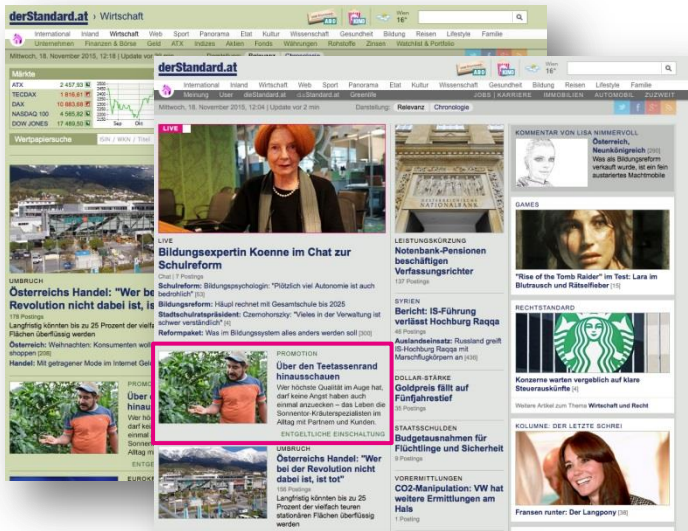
derStandard.at › Wirtschaft

Wien 16°

International Inland Wirtschaft Web Sport Panorama Etat Kultur Wissenschaft Gesundheit Bildung Reisen Lifestyle Familie

Unternehmen Finanzen & Börse Geld ATX Indizes Aktien Fonds Währungen Rohstoffe Zinsen Watchlist & Portfolio

Mittwoch, 18. November 2015, 12:18 | Update vor

Märkte

| | | |
|---|---|---|
| ATX | 2 437,93 | |
| TECDAX | 1 818,61 | |
| DAX | 10 883,68 | |
| NASDAQ 100 | 4 565,82 | |
| DOW JONES | 17 489,50 | |

Wertpapiersuche ISIN / WKN / Titel

UMBRUCH
Österreichs Handel: "Wer bei der Revolution nicht dabei ist, ist tot"
Langfristig könnten bis zu 25 Prozent der vielfach teuren stationären Flächen überflüssig werden
Österreich: Weihnachten: Konsumenten wollen mehr online shoppen
Handel: Mit getragener Mode im Internet Geld verdienen

178 Postings

PROMOTION
Über den ...

ENTGE...

EUROK...

derStandard.at

Wien 16°

International Inland Wirtschaft Web Sport Panorama Etat Kultur Wissenschaft Gesundheit Bildung Reisen Lifestyle Familie

Meinung User derStandard.at ⌂ daStandard.at Greenlife JOBS | KARRIERE IMMOBILIEN AUTOMOBIL ZUKWEIT

Mittwoch, 18. November 2015, 12:04 | Update vor 2 min Darstellung: Relevanz Chronologie

LIVE

LIVE
Bildungsexpertin Koenne im Chat zur Schulreform
Chat | 7 Postings
Schulreform: Bildungspsychologin: "Plötzlich viel Autonomie ist auch bedrohlich" [63]
Bildungsreform: Häupl rechnet mit Gesamtschule bis 2025
Stadtschulratspräsident: Czernohorszky: "Vieles in der Verwaltung ist schwer verständlich" [4]
Reformpaket: Was im Bildungssystem alles anders werden soll [300]

PROMOTION
Über den Teetassenrand hinausschauen
Wer höchste Qualität im Auge hat, darf keine Angst haben auch einmal anzuecken – das Leben die Sonnentor-Kräuterspezialisten im Alltag mit Partnern und Kunden.
ENTGELTLICHE EINSCHALTUNG

UMBRUCH
Österreichs Handel: "Wer bei der Revolution nicht dabei ist, ist tot"
166 Postings
Langfristig könnten bis zu 25 Prozent der vielfach teuren stationären Flächen überflüssig werden

LEISTUNGSKÜRZUNG
Notenbank-Pensionen beschäftigen Verfassungsrichter
137 Postings

SYRIEN
Bericht: IS-Führung verlässt Hochburg Raqqa
46 Postings
Ausland­seinsatz: Russland greift IS-Hochburg Raqqa mit Marschflugkörpern an [436]

DOLLAR-STÄRKE
Goldpreis fällt auf Fünfjahrestief
35 Postings

STAATSSCHULDEN
Budgetausnahmen für Flüchtlinge und Sicherheit
9 Postings

VORERMITTLUNGEN
CO2-Manipulation: VW hat weitere Ermittlungen am Hals
1 Posting

KOMMENTAR VON LISA NIMMERVOLL
Österreich, Neunkönigreich [295]
Was als Bildungsreform verkauft wurde, ist ein fein austariertes Machtmobile

GAMES
"Rise of the Tomb Raider" im Test: Lara im Blutrausch und Rätselfieber [15]

RECHTSSTANDARD
Konzerne warten vergeblich auf klare Steuerauskünfte [4]
Weitere Artikel zum Thema Wirtschaft und Recht

KOLUMNE: DER LETZTE SCHREI
Fransen runter: Der Langpony [36]